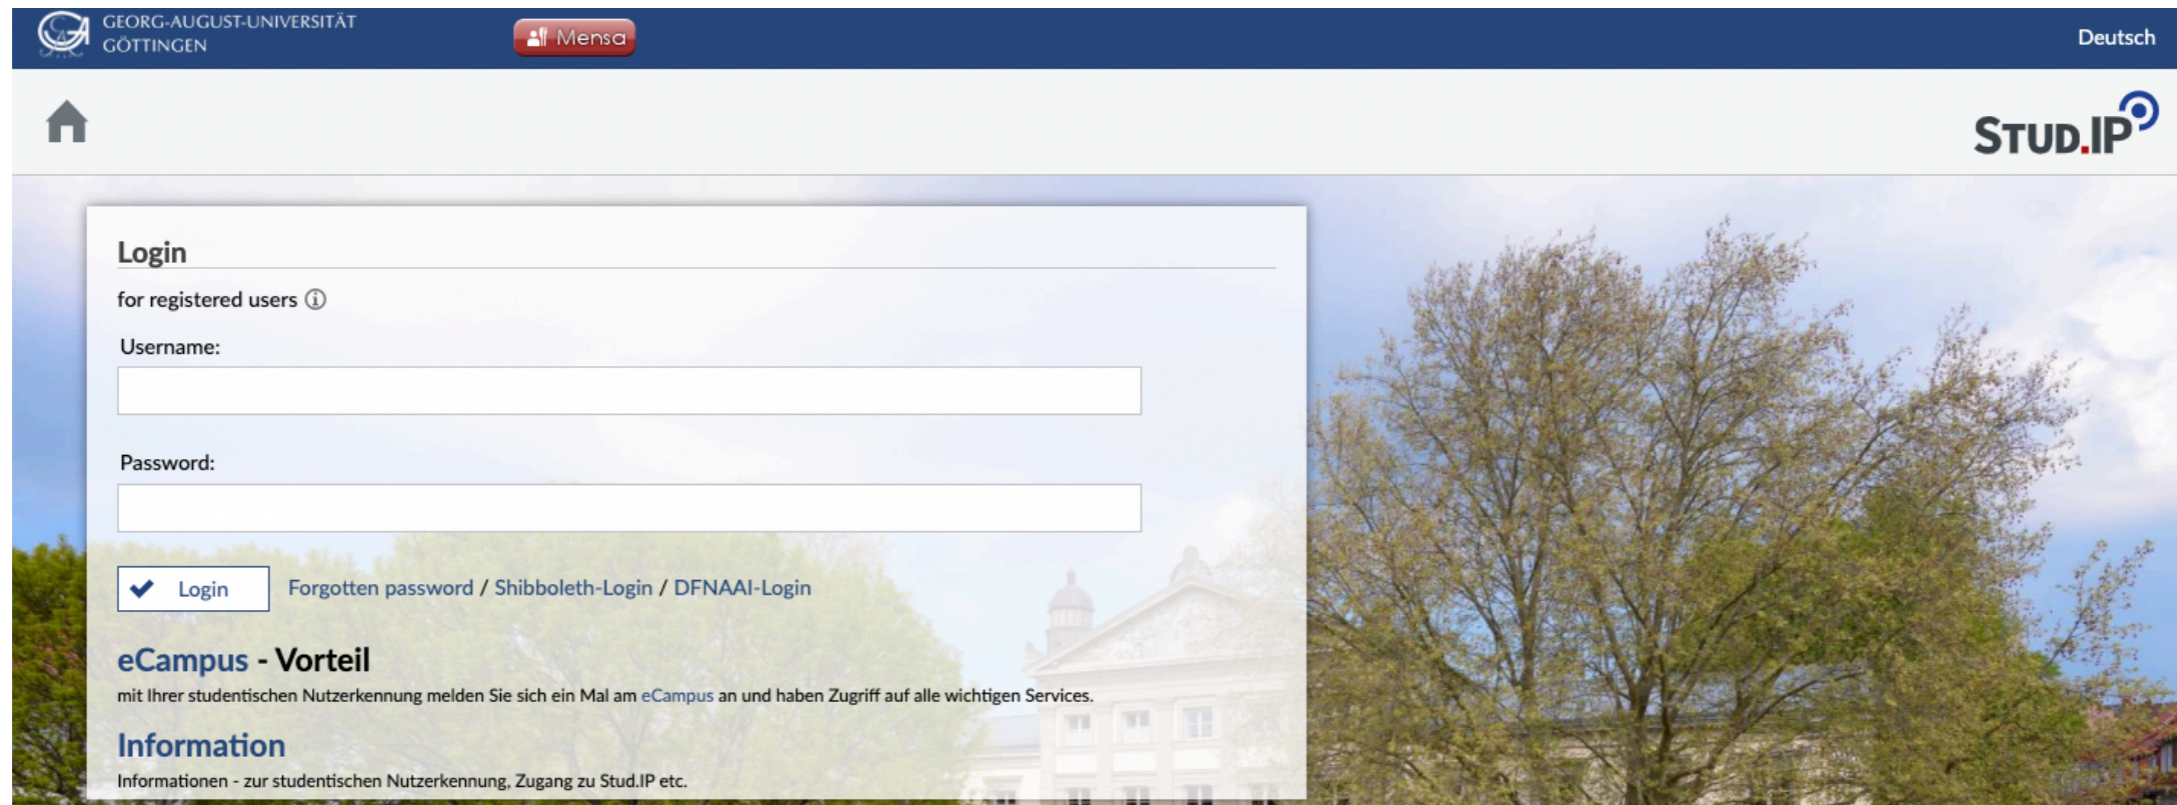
GEORG-AUGUST-UNIVERSITÄT GÖTTINGEN

Mensa

Deutsch

STUD.IP

Login

for registered users

Username:

Password:

Login

Forgotten password / Shibboleth-Login / DFNAAI-Login

eCampus - Vorteil

mit Ihrer studentischen Nutzerkennung melden Sie sich ein Mal am eCampus an und haben Zugriff auf alle wichtigen Services.

Information

Informationen - zur studentischen Nutzerkennung, Zugang zu Stud.IP etc.